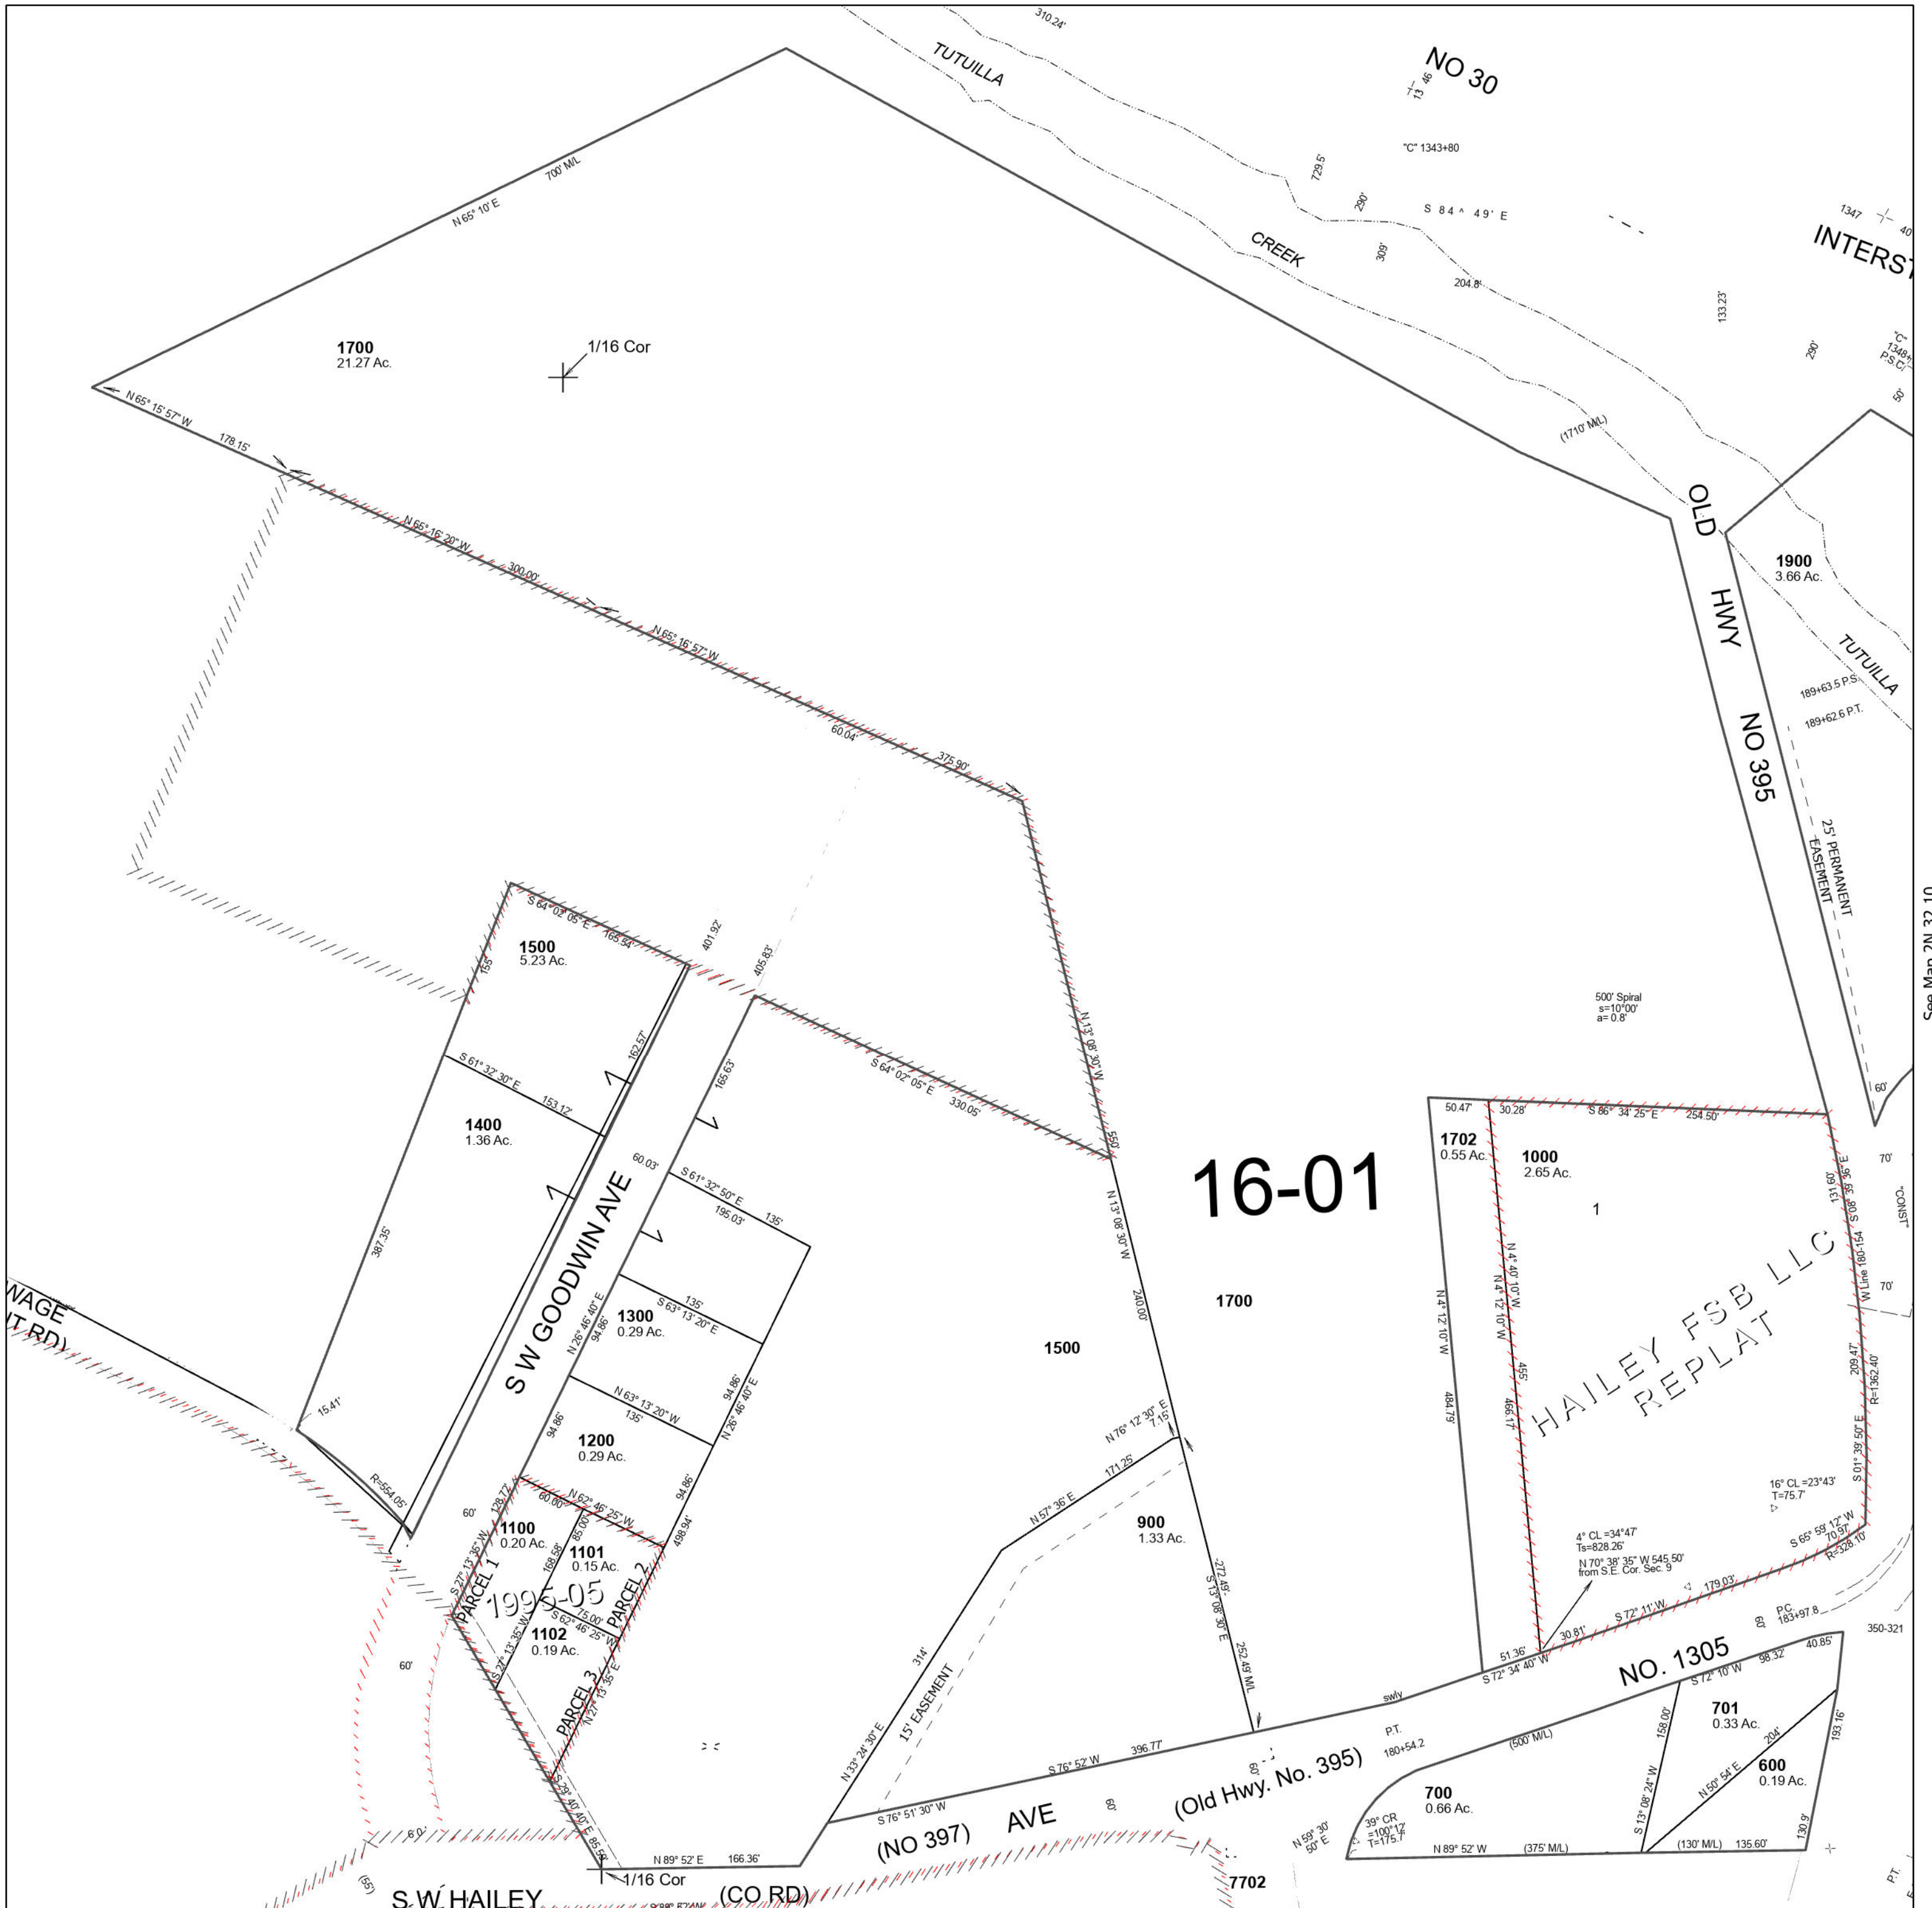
310.24'
TUTUILLA
NO 30
13 46
"C" 1343+80
729.5'
290'
S 84^49' E
CREEK
309'
204.8'
1347
INTERST
133.23'
290'
"C" 1348+ P.S. C.
50'
700' M/L
N 65° 10' E
1700
21.27 Ac.
1/16 Cor
N 65° 15' 57" W
178.15'
N 65° 16' 20" W
300.00'
N 65° 16' 57" W
60.04'
375.90'
(1710' M/L)
OLD
HWY
NO 395
1900
3.66 Ac.
TUTUILLA
189+63.5 P.S.
189+62.6 P.T.
25' PERMANENT EASEMENT
See Map 2N 32 10
S 64° 02' 05" E
165.54'
401.92'
405.83'
1500
5.23 Ac.
155'
162.57'
S 61° 32' 30" E
153.12'
1400
1.36 Ac.
165.63'
S 64° 02' 05" E
330.05'
N 13° 08' 30" W
550'
500' Spiral
s=10°00'
a= 0.8'
60'
50.47'
30.28'
S 86° 34' 25" E
254.50'
1702
0.55 Ac.
1000
2.65 Ac.
1
16-01
70'
"CONST"
70'
60.03'
S 61° 32' 50" E
195.03'
135'
N 13° 08' 30" W
240.00'
1700
387.35'
S W GOODWIN AVE
135'
S 63° 13' 20" E
1300
0.29 Ac.
N 26° 46' 40" E
94.86'
1500
N 4° 12' 10" W
484.79'
N 4° 40' 10" W
N 4° 12' 10" W
455'
466.17'
HAILEY FSB LLC REPLAT
131.09'
S 08° 39' 36" E
W Line 180-154
209.47'
R=1362.40'
S 01° 39' 50" E
NAGE
NT RD)
15.41'
N 63° 13' 20" W
135'
94.86'
N 26° 46' 40" E
1200
0.29 Ac.
94.86'
N 76° 12' 30" E
7.15'
171.25'
N 57° 36' E
900
1.33 Ac.
16° CL =23°43'
T=75.7'
R=554.05'
60'
128.77'
60.00'
N 62° 46' 25" W
85.00'
1100
0.20 Ac.
1101
0.15 Ac.
94.86'
498.94'
S 27° 13' 35" W
PARCEL 1
1995-05
PARCEL 2
168.58'
S 62° 46' 25" W
75.00'
1102
0.19 Ac.
S 27° 13' 35" W
272.49'
S 13° 08' 30" E
4° CL =34°47'
Ts=828.26'
N 70° 38' 35" W 545.50' from S.E. Cor. Sec. 9
S 65° 59' 12" W
70.97'
R=328.10'
179.03'
S 72° 11' W
30.81'
60'
P.C. 183+97.8
350-321
60'
PARCEL 3
N 27° 13' 35" E
314'
15' EASEMENT
252.49' M/L
swly
51.36'
S 72° 34' 40" W
NO. 1305
S 72° 10' W
98.32'
40.85'
701
0.33 Ac.
158.00'
204'
193.16'
N 33° 24' 30" E
S 76° 52' W
396.77'
P.T.
180+54.2
(500' M/L)
N 50° 54' E
600
0.19 Ac.
S 29° 40' 40" E
85.56'
S 76° 51' 30" W
60'
(NO 397)
AVE
60'
(Old Hwy. No. 395)
700
0.66 Ac.
39° CR =100°12' T=175.7'
S 13° 08' 24" W
130.9'
60'
N 89° 52' E
166.36'
N 59° 30' 50" E
N 89° 52' W
(375' M/L)
(130' M/L)
135.60'
(55')
S.W. HAILEY
1/16 Cor
(CO RD)
7702
P.T.